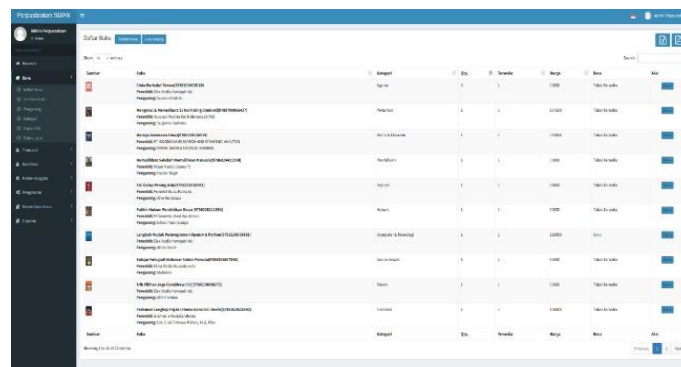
Perpustakaan SMAN

Admin Perpustakaan
Online

Beranda
Buku
Data Buku
Kategori
Pengarang
Penerbit
Rak
Transaksi
Laporan
Pengaturan

Daftar Buku

Show 10 entries

Search:

| Gambar | Buku | Kategori | Qty. | Tersedia | Harga | Baca | Aksi |
|---|---|---|---|---|---|---|---|
| | Cinta Berbalut Takwa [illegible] Penerbit: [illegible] Pengarang: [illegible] | Agama | 1 | 1 | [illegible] | Tidak Tersedia | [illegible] |
| | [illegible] Penerbit: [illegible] Pengarang: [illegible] | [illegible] | 1 | 1 | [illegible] | Tidak Tersedia | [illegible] |
| | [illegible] Penerbit: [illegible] Pengarang: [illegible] | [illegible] | 1 | 1 | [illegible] | Tidak Tersedia | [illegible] |
| | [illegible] Penerbit: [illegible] Pengarang: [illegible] | Pendidikan | 1 | 1 | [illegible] | Tidak Tersedia | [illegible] |
| | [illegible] Penerbit: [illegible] Pengarang: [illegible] | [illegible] | 1 | 1 | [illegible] | Tidak Tersedia | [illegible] |
| | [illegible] Penerbit: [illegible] Pengarang: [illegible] | Hukum | 1 | 1 | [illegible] | Tidak Tersedia | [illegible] |
| | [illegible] Penerbit: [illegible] Pengarang: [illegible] | Komputer & Teknologi | 1 | 1 | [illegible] | Baca | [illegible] |
| | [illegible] Penerbit: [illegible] Pengarang: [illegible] | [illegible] | 1 | 1 | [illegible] | Tidak Tersedia | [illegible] |
| | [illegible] Penerbit: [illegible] Pengarang: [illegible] | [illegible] | 1 | 1 | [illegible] | Tidak Tersedia | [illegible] |
| | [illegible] Penerbit: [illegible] Pengarang: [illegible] | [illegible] | 1 | 1 | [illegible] | Tidak Tersedia | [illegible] |
| Gambar | Buku | Kategori | Qty. | Tersedia | Harga | Baca | Aksi |

Showing 1 to 10 of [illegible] entries

Previous 1 2 Next